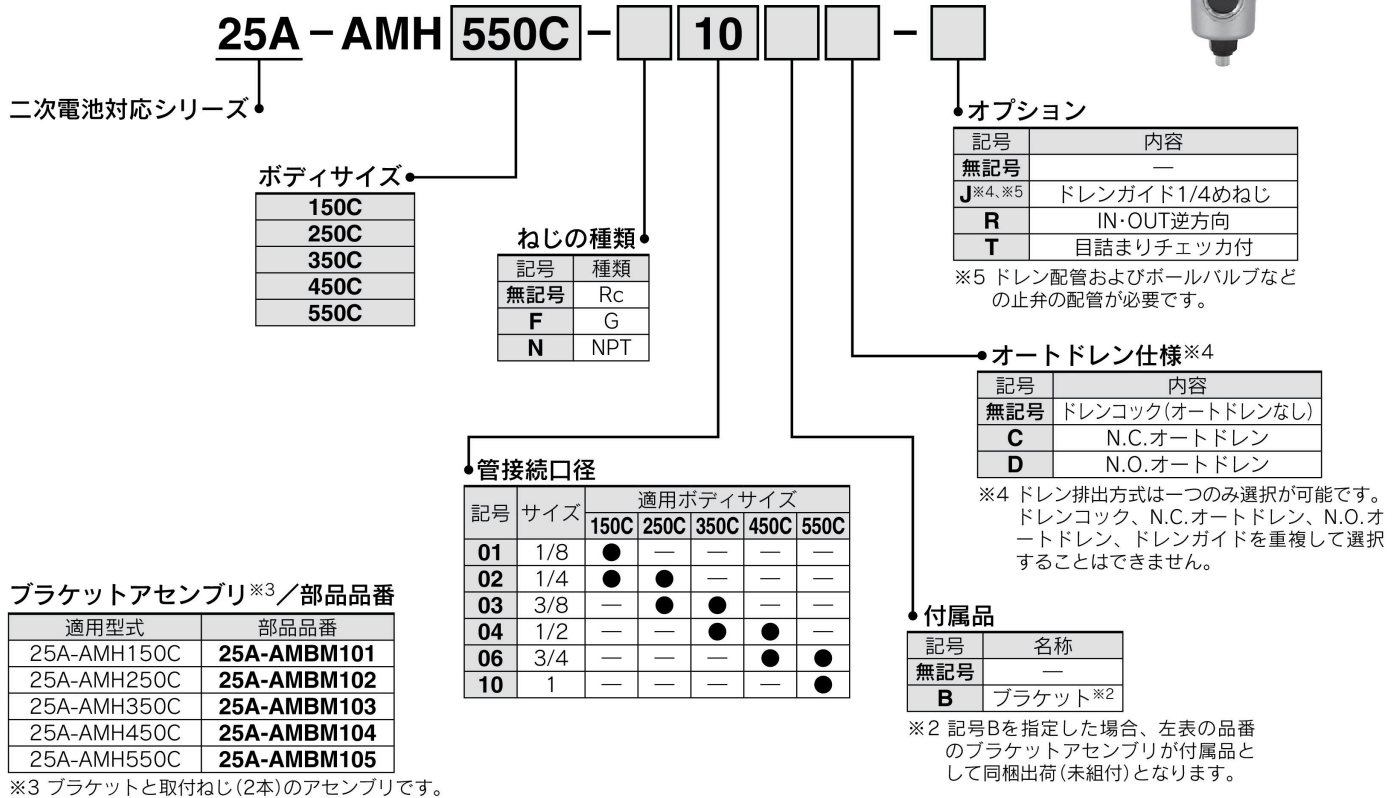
25A − AMH 550C − 10 −

二次電池対応シリーズ

ボディサイズ

| 150C |
|---|
| 250C |
| 350C |
| 450C |
| 550C |

ねじの種類

| 記号 | 種類 |
|---|---|
| 無記号 | Rc |
| F | G |
| N | NPT |

管接続口径

| 記号 | サイズ | 150C | 250C | 350C | 450C | 550C |
|---|---|---|---|---|---|---|
| | | 適用ボディサイズ | | | | |
| 01 | 1/8 | ● | — | — | — | — |
| 02 | 1/4 | ● | ● | — | — | — |
| 03 | 3/8 | — | ● | ● | — | — |
| 04 | 1/2 | — | — | ● | ● | — |
| 06 | 3/4 | — | — | — | ● | ● |
| 10 | 1 | — | — | — | — | ● |

オプション

| 記号 | 内容 |
|---|---|
| 無記号 | — |
| J※4、※5 | ドレンガイド1/4めねじ |
| R | IN·OUT逆方向 |
| T | 目詰まりチェッカ付 |

※5 ドレン配管およびボールバルブなどの止弁の配管が必要です。

オートドレン仕様※4

| 記号 | 内容 |
|---|---|
| 無記号 | ドレンコック(オートドレンなし) |
| C | N.C.オートドレン |
| D | N.O.オートドレン |

※4 ドレン排出方式は一つのみ選択が可能です。ドレンコック、N.C.オートドレン、N.O.オートドレン、ドレンガイドを重複して選択することはできません。

付属品

| 記号 | 名称 |
|---|---|
| 無記号 | — |
| B | ブラケット※2 |

※2 記号Bを指定した場合、左表の品番のブラケットアセンブリが付属品として同梱出荷(未組付)となります。

ブラケットアセンブリ※3／部品品番

| 適用型式 | 部品品番 |
|---|---|
| 25A-AMH150C | 25A-AMBM101 |
| 25A-AMH250C | 25A-AMBM102 |
| 25A-AMH350C | 25A-AMBM103 |
| 25A-AMH450C | 25A-AMBM104 |
| 25A-AMH550C | 25A-AMBM105 |

※3 ブラケットと取付ねじ(2本)のアセンブリです。